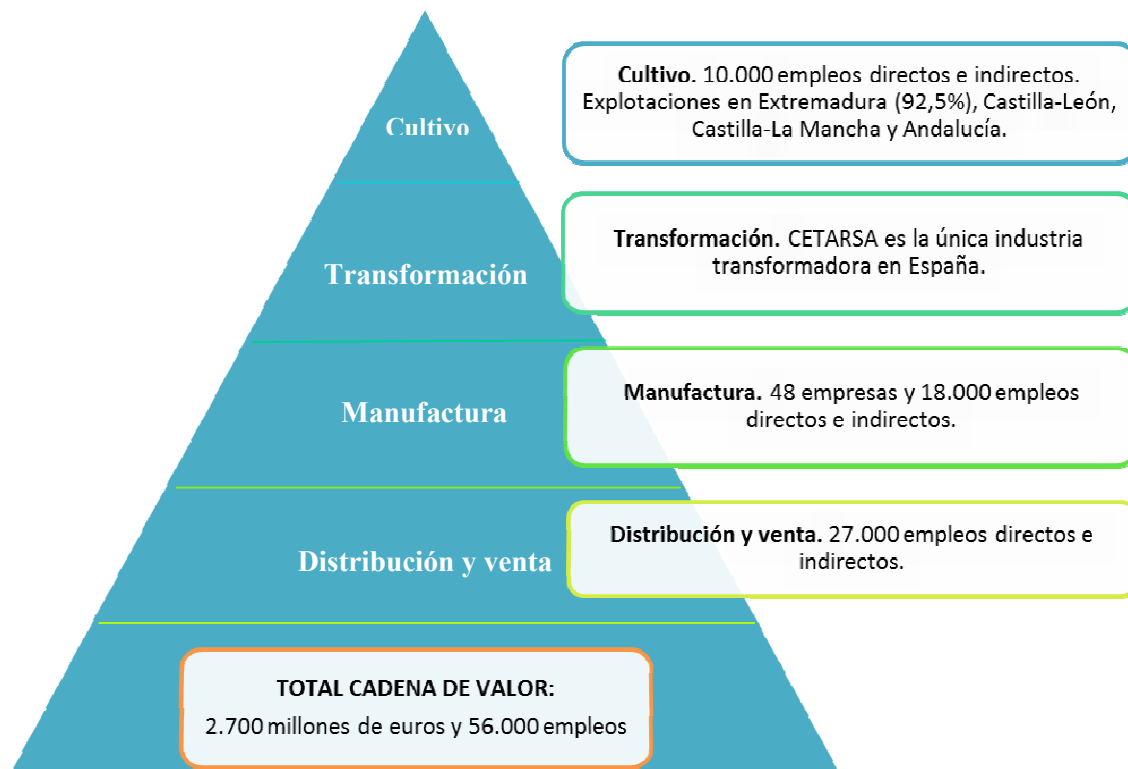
Cultivo

Cultivo. 10.000 empleos directos e indirectos. Explotaciones en Extremadura (92,5%), Castilla-León, Castilla-La Mancha y Andalucía.

Transformación

Transformación. CETARSA es la única industria transformadora en España.

Manufactura

Manufactura. 48 empresas y 18.000 empleos directos e indirectos.

Distribución y venta

Distribución y venta. 27.000 empleos directos e indirectos.

TOTAL CADENA DE VALOR:
2.700 millones de euros y 56.000 empleos